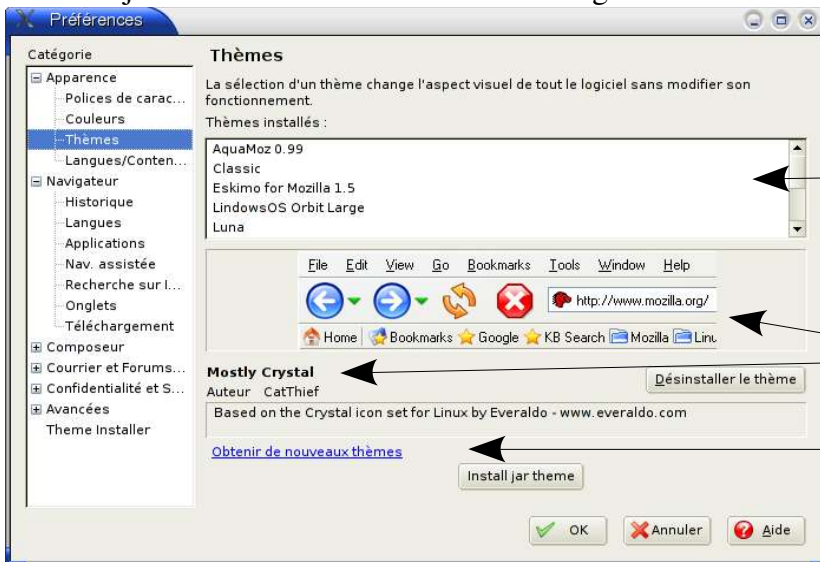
Préférences

Catégorie
Apparence
Polices de carac...
Couleurs
Thèmes
Langues/Conten...
Navigateur
Historique
Langues
Applications
Nav. assistée
Recherche sur l...
Onglets
Téléchargement
Composeur
Courrier et Forums...
Confidentialité et S...
Avancées
Theme Installer

Thèmes

La sélection d'un thème change l'aspect visuel de tout le logiciel sans modifier son fonctionnement.

Thèmes installés :

AquaMoz 0.99
Classic
Eskimo for Mozilla 1.5
LindowsOS Orbit Large
Luna

File Edit View Go Bookmarks Tools Window Help

http://www.mozilla.org/

Home Bookmarks Google KB Search Mozilla Linu

Mostly Crystal
Auteur CatThief

Désinstaller le thème

Based on the Crystal icon set for Linux by Everaldo - www.everaldo.com

Obtenir de nouveaux thèmes

Install jar theme

OK Annuler Aide